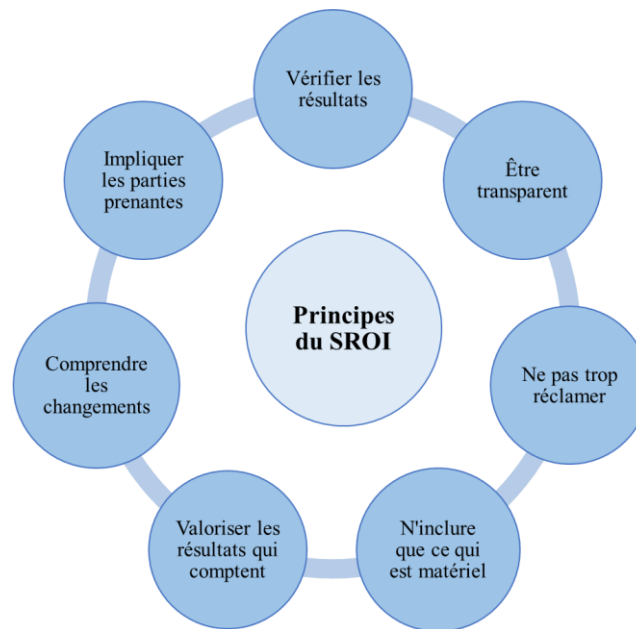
Principes du SROI

Vérifier les résultats

Être transparent

Ne pas trop réclamer

N'inclure que ce qui est matériel

Valoriser les résultats qui comptent

Comprendre les changements

Impliquer les parties prenantes